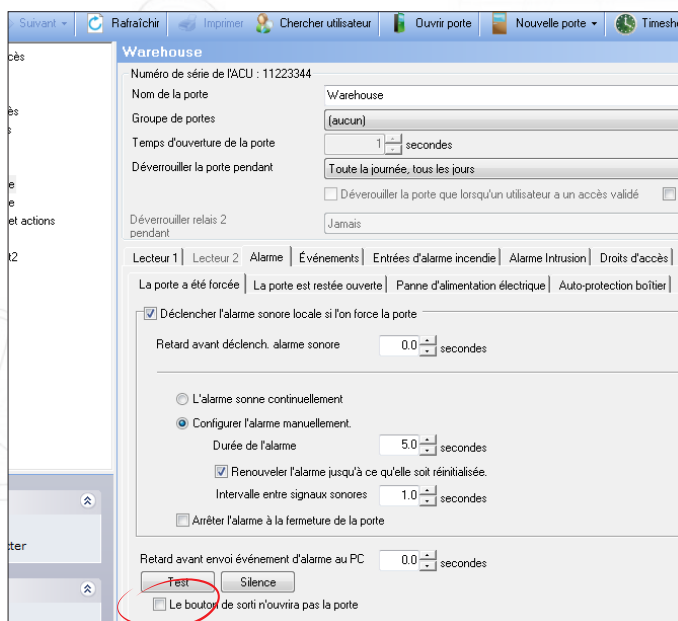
Suivant ▾ Rafraîchir Imprimer Chercher utilisateur Ouvrir porte Nouvelle porte ▾ Timesh

cès
ès
s
e
e
et actions
t2
ter

Warehouse

Numéro de série de l'ACU : 11223344

Nom de la porte Warehouse
Groupe de portes (aucun)
Temps d'ouverture de la porte 1 secondes
Déverrouiller la porte pendant Toute la journée, tous les jours
Déverouiller la porte que lorsqu'un utilisateur a un accès validé
Déverrouiller relais 2 pendant Jamais

Lecteur 1 | Lecteur 2 | Alarme | Événements | Entrées d'alarme incendie | Alarme Intrusion | Droits d'accès

La porte a été forcée | La porte est restée ouverte | Panne d'alimentation électrique | Auto-protection boîtier

Déclencher l'alarme sonore locale si l'on force la porte
Retard avant déclench. alarme sonore 0.0 secondes
L'alarme sonne continuellement
Configurer l'alarme manuellement.
Durée de l'alarme 5.0 secondes
Renouveler l'alarme jusqu'à ce qu'elle soit réinitialisée.
Intervalle entre signaux sonores 1.0 secondes
Arrêter l'alarme à la fermeture de la porte

Retard avant envoi événement d'alarme au PC 0.0 secondes
Test Silence
Le bouton de sorti n'ouvrira pas la porte